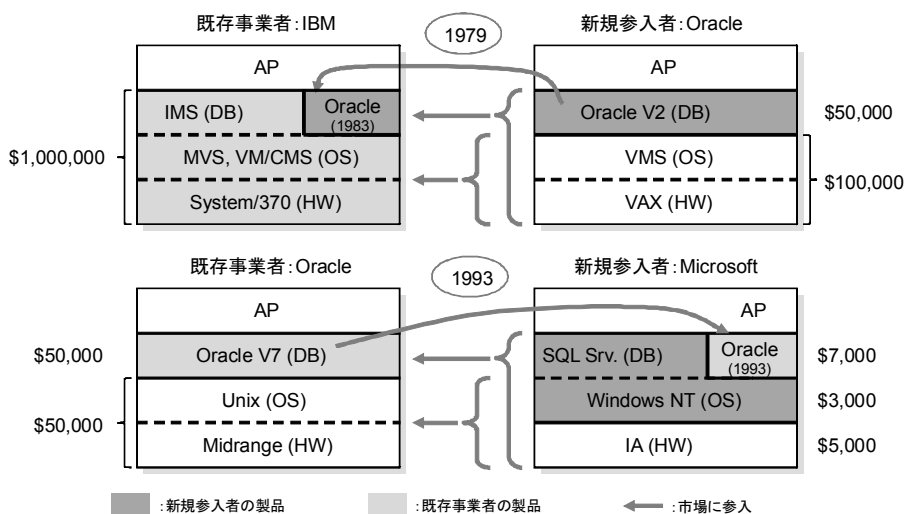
既存事業者：IBM

1979

新規参入者：Oracle

AP

IMS (DB)

Oracle (1983)

MVS, VM/CMS (OS)

System/370 (HW)

$1,000,000

AP

Oracle V2 (DB)

$50,000

VMS (OS)

VAX (HW)

$100,000

既存事業者：Oracle

1993

新規参入者：Microsoft

AP

Oracle V7 (DB)

$50,000

Unix (OS)

Midrange (HW)

$50,000

AP

SQL Srv. (DB)

Oracle (1993)

$7,000

Windows NT (OS)

$3,000

IA (HW)

$5,000

：新規参入者の製品

：既存事業者の製品

：市場に参入